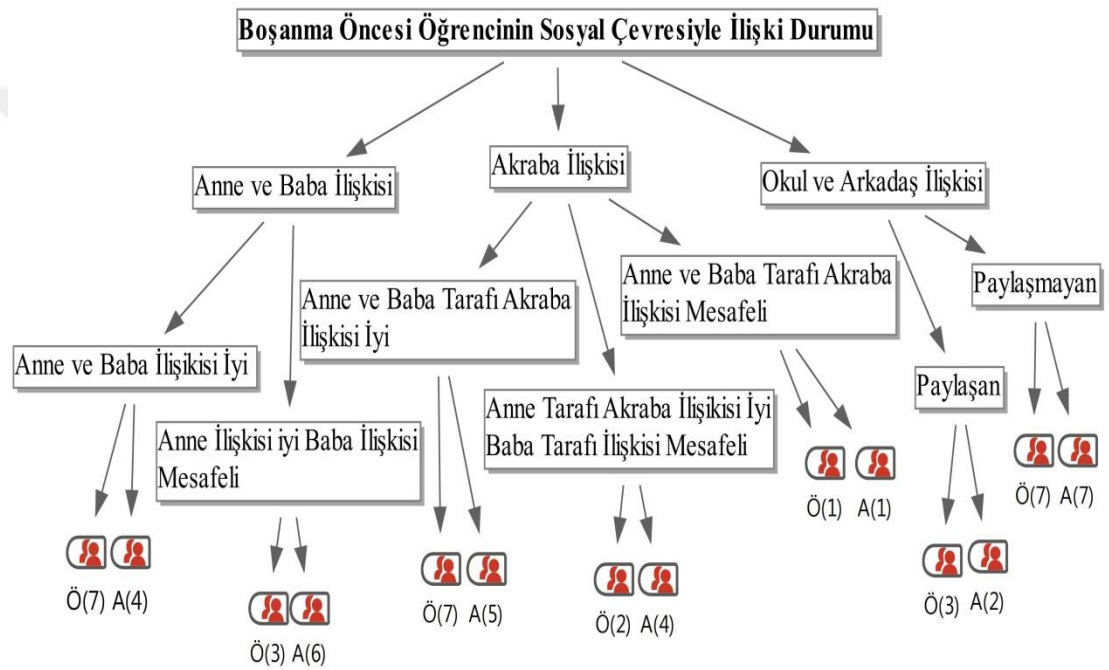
Boşanma Öncesi Öğrencinin Sosyal Çevresiyle İlişki Durumu

Anne ve Baba İlişkisi

Akraba İlişkisi

Okul ve Arkadaş İlişkisi

Anne ve Baba İlişikisi İyi

Ö(7) A(4)

Anne İlişkisi iyi Baba İlişkisi Mesafeli

Ö(3) A(6)

Anne ve Baba Tarafı Akraba İlişkisi İyi

Ö(7) A(5)

Anne Tarafı Akraba İlişkisi İyi Baba Tarafı İlişkisi Mesafeli

Ö(2) A(4)

Anne ve Baba Tarafı Akraba İlişkisi Mesafeli

Ö(1) A(1)

Paylaşan

Ö(3) A(2)

Paylaşmayan

Ö(7) A(7)